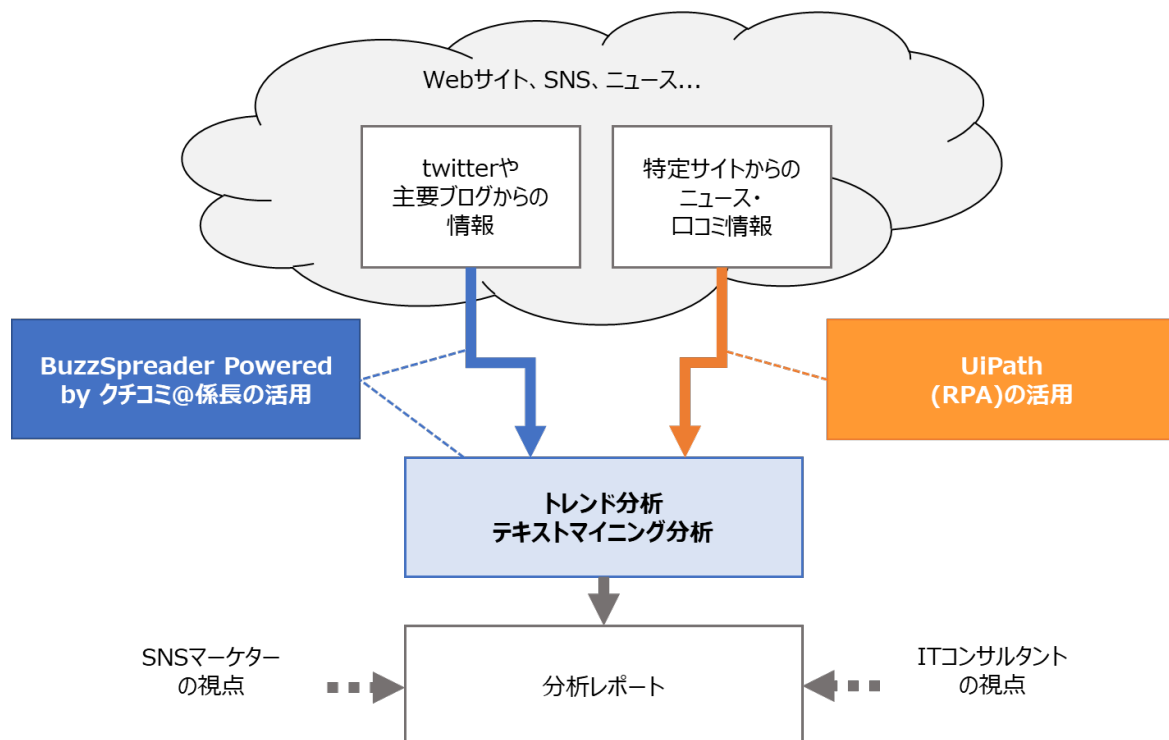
Webサイト、SNS、ニュース…

twitterや
主要ブログからの
情報

特定サイトからの
ニュース・
口コミ情報

BuzzSpreader Powered by クチコミ@係長の活用

UiPath
(RPA)の活用

トレンド分析
テキストマイニング分析

SNSマーケター
の視点

分析レポート

ITコンサルタント
の視点